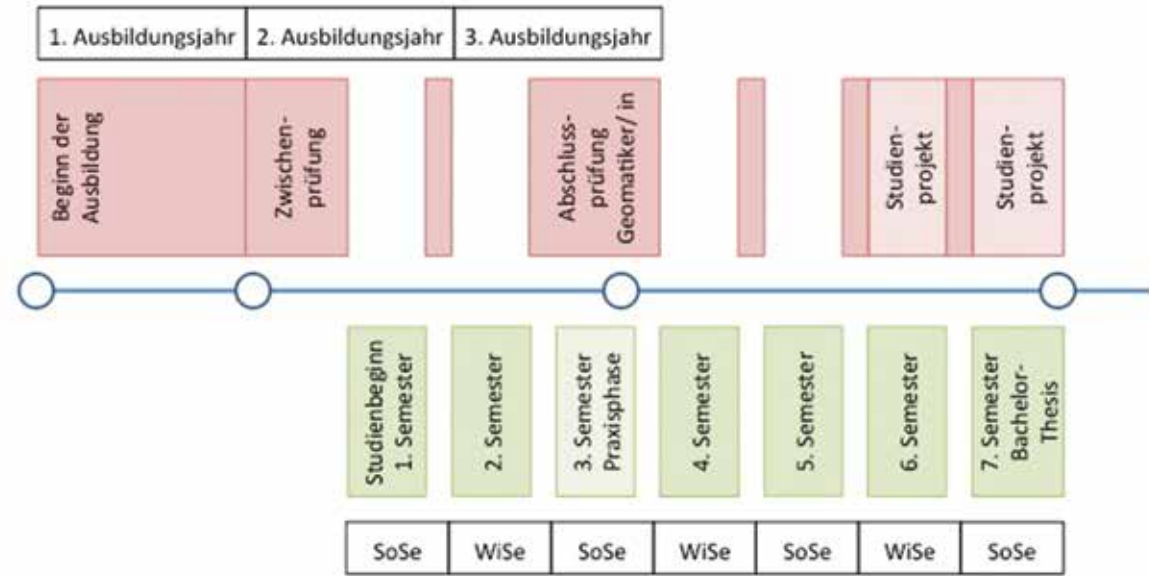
| 1. Ausbildungsjahr | 2. Ausbildungsjahr | 3. Ausbildungsjahr |
|---|---|---|

Beginn der Ausbildung

Zwischenprüfung

Abschlussprüfung Geomatiker/ in

Studienprojekt

Studienprojekt

Studienbeginn 1. Semester

2. Semester

3. Semester Praxisphase

4. Semester

5. Semester

6. Semester

7. Semester Bachelor-Thesis

| SoSe | WiSe | SoSe | WiSe | SoSe | WiSe | SoSe |
|---|---|---|---|---|---|---|